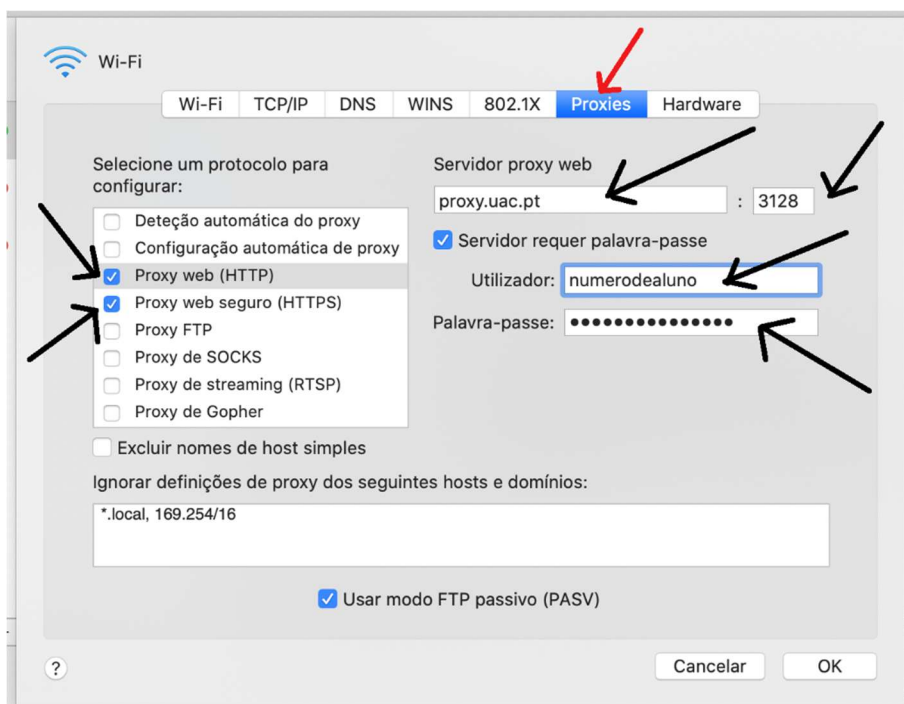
Wi-Fi

Wi-Fi TCP/IP DNS WINS 802.1X Proxies Hardware

Selecione um protocolo para configurar:

Deteção automática do proxy
Configuração automática de proxy
Proxy web (HTTP)
Proxy web seguro (HTTPS)
Proxy FTP
Proxy de SOCKS
Proxy de streaming (RTSP)
Proxy de Gopher

Servidor proxy web
proxy.uac.pt : 3128
Servidor requer palavra-passe
Utilizador: numerodealuno
Palavra-passe: •••••••••••••••

Excluir nomes de host simples

Ignorar definições de proxy dos seguintes hosts e domínios:
*.local, 169.254/16

Usar modo FTP passivo (PASV)

?

Cancelar OK